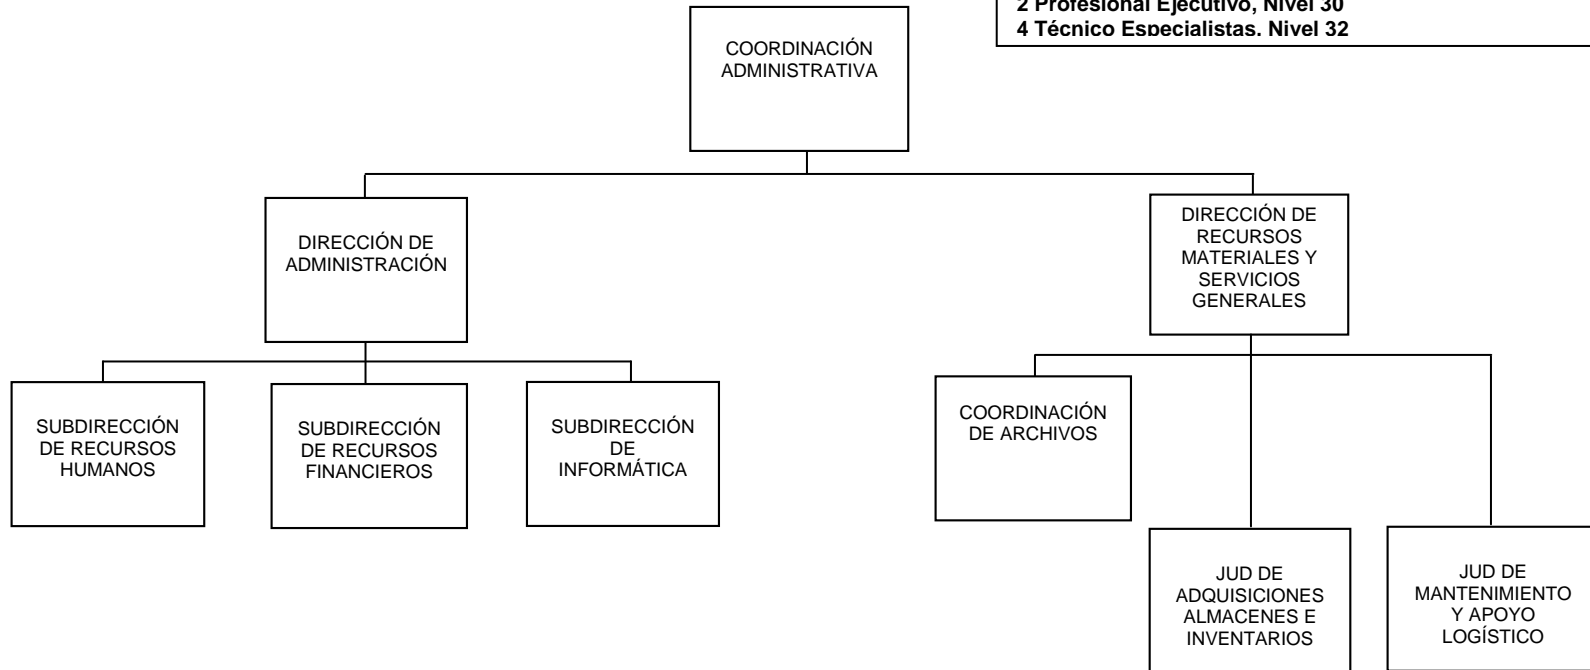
2 Profesional Ejecutivo, Nivel 30
4 Técnico Especialistas, Nivel 32

COORDINACIÓN ADMINISTRATIVA

DIRECCIÓN DE ADMINISTRACIÓN

DIRECCIÓN DE RECURSOS MATERIALES Y SERVICIOS GENERALES

SUBDIRECCIÓN DE RECURSOS HUMANOS

SUBDIRECCIÓN DE RECURSOS FINANCIEROS

SUBDIRECCIÓN DE INFORMÁTICA

COORDINACIÓN DE ARCHIVOS

JUD DE ADQUISICIONES ALMACENES E INVENTARIOS

JUD DE MANTENIMIENTO Y APOYO LOGÍSTICO